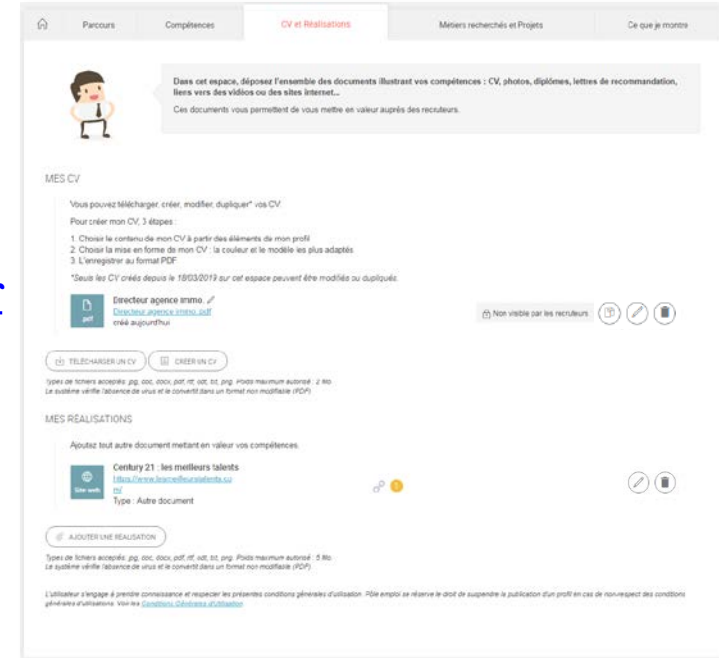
Parcours | Compétences | CV et Réalisations | Metiers recherchés et Projets | Ce que je montre

Dans cet espace, déposez l'ensemble des documents illustrant vos compétences : CV, photos, diplômes, lettres de recommandation, liens vers des vidéos ou des sites internet...

Ces documents vous permettent de vous mettre en valeur auprès des recruteurs.

MES CV

Vous pouvez télécharger, créer, modifier, dupliquer* vos CV.

Pour créer mon CV, 3 étapes :

1. Choisir le contenu de mon CV à partir des éléments de mon profil
2. Choisir la mise en forme de mon CV : la couleur et le modèle les plus adaptés
3. L'enregistrer au format PDF

*Seuls les CV créés depuis le 18/03/2019 sur cet espace peuvent être modifiés ou dupliqués.

pdf
Directeur agence immo.
Directeur agence immo.pdf
créé aujourd'hui

Non visible par les recruteurs

TÉLÉCHARGER UN CV
CRÉER UN CV

Types de fichiers acceptés: jpg, doc, docx, pdf, rtf, odt, txt, png. Poids maximum autorisé : 2 Mo
Le système vérifie l'absence de virus et le convertit dans un format non modifiable (PDF)

MES RÉALISATIONS

Ajoutez tout autre document mettant en valeur vos compétences.

Site web
Century 21 : les meilleurs talents
https://www.lesmeilleurstalents.com/
Type : Autre document

AJOUTER UNE RÉALISATION

Types de fichiers acceptés: jpg, doc, docx, pdf, rtf, odt, txt, png. Poids maximum autorisé : 5 Mo
Le système vérifie l'absence de virus et le convertit dans un format non modifiable (PDF)

L'utilisateur s'engage à prendre connaissance et respecter les présentes conditions générales d'utilisation. Pôle emploi se réserve le droit de suspendre la publication d'un profil en cas de non-respect des conditions générales d'utilisations. Voir les Conditions Générales d'Utilisation